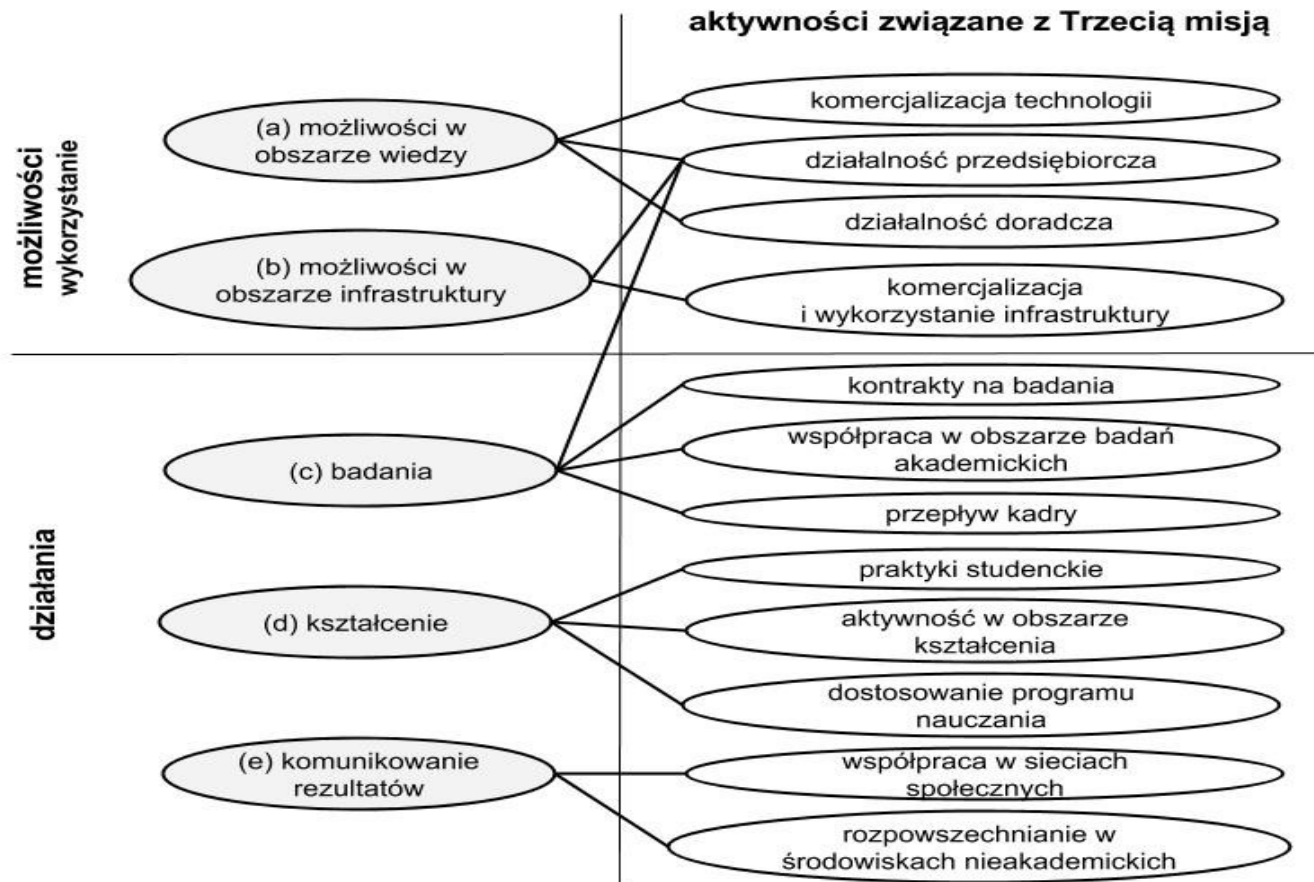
aktywności związane z Trzecią misją

możliwości wykorzystanie

(a) możliwości w obszarze wiedzy

(b) możliwości w obszarze infrastruktury

komercjalizacja technologii

działalność przedsiębiorcza

działalność doradcza

komercjalizacja i wykorzystanie infrastruktury

działania

(c) badania

(d) kształcenie

(e) komunikowanie rezultatów

kontrakty na badania

współpraca w obszarze badań akademickich

przepływ kadry

praktyki studenckie

aktywność w obszarze kształcenia

dostosowanie programu nauczania

współpraca w sieciach społecznych

rozpowszechnianie w środowiskach nieakademickich